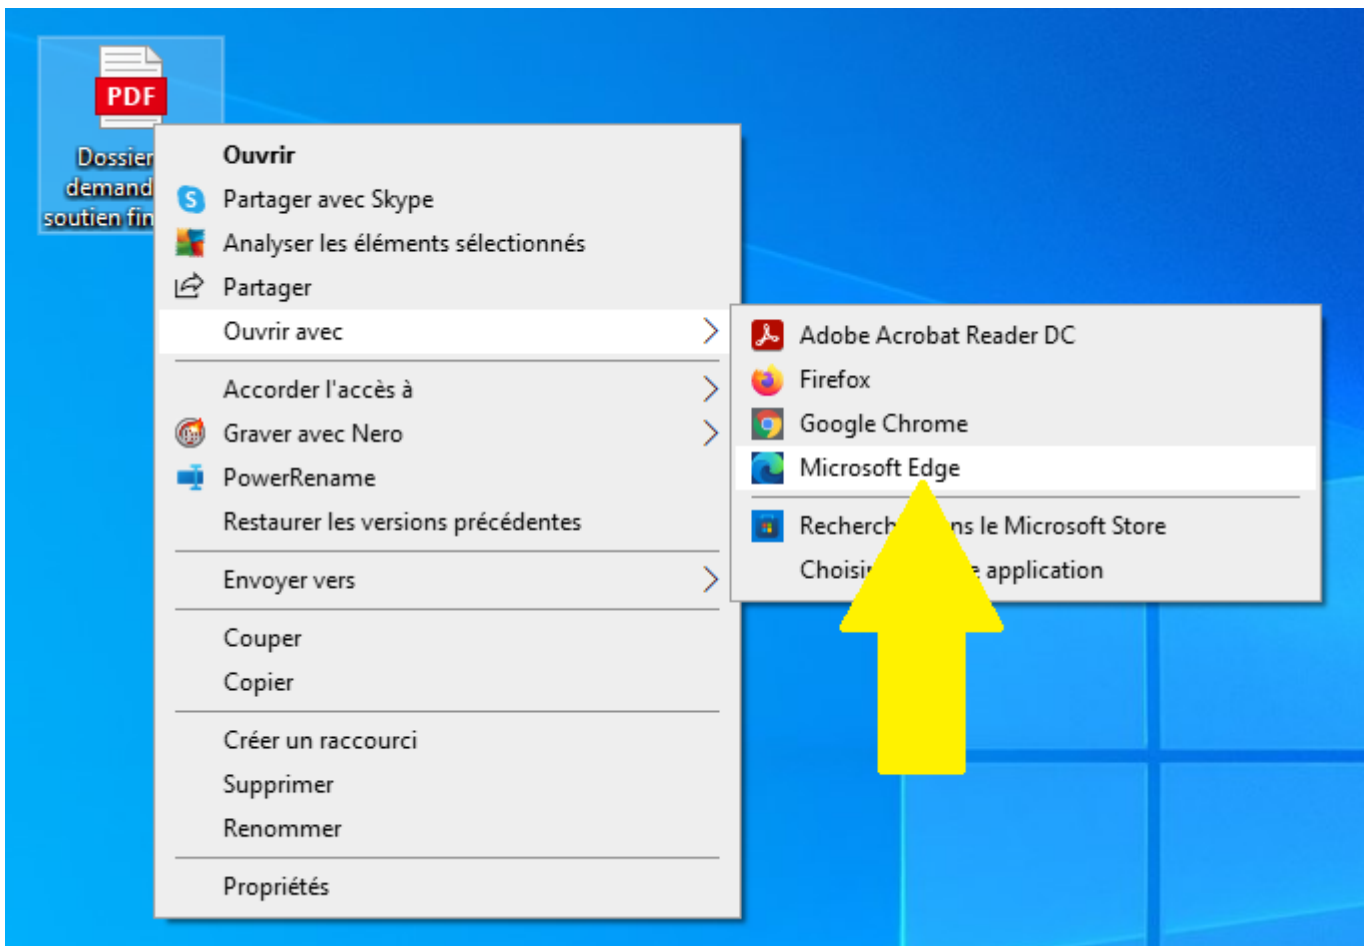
PDF
Dossier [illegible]
demand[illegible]
soutien fin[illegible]

Ouvrir
Partager avec Skype
Analyser les éléments sélectionnés
Partager
Ouvrir avec
Accorder l'accès à
Graver avec Nero
PowerRename
Restaurer les versions précédentes
Envoyer vers
Couper
Copier
Créer un raccourci
Supprimer
Renommer
Propriétés

Adobe Acrobat Reader DC
Firefox
Google Chrome
Microsoft Edge
Recherch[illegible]ns le Microsoft Store
Choisi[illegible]e application